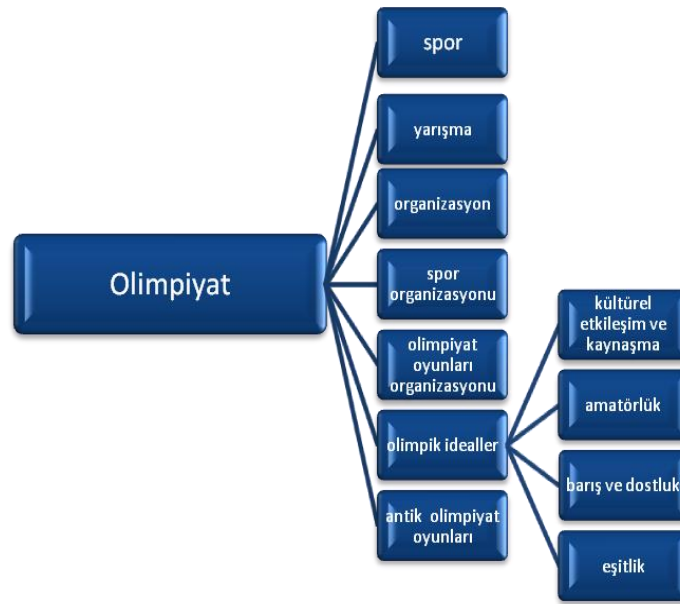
Olimpiyat

spor

yarışma

organizasyon

spor organizasyonu

olimpiyat oyunları organizasyonu

olimpik idealler

antik olimpiyat oyunları

kültürel etkileşim ve kaynaşma

amatörlük

barış ve dostluk

eşitlik